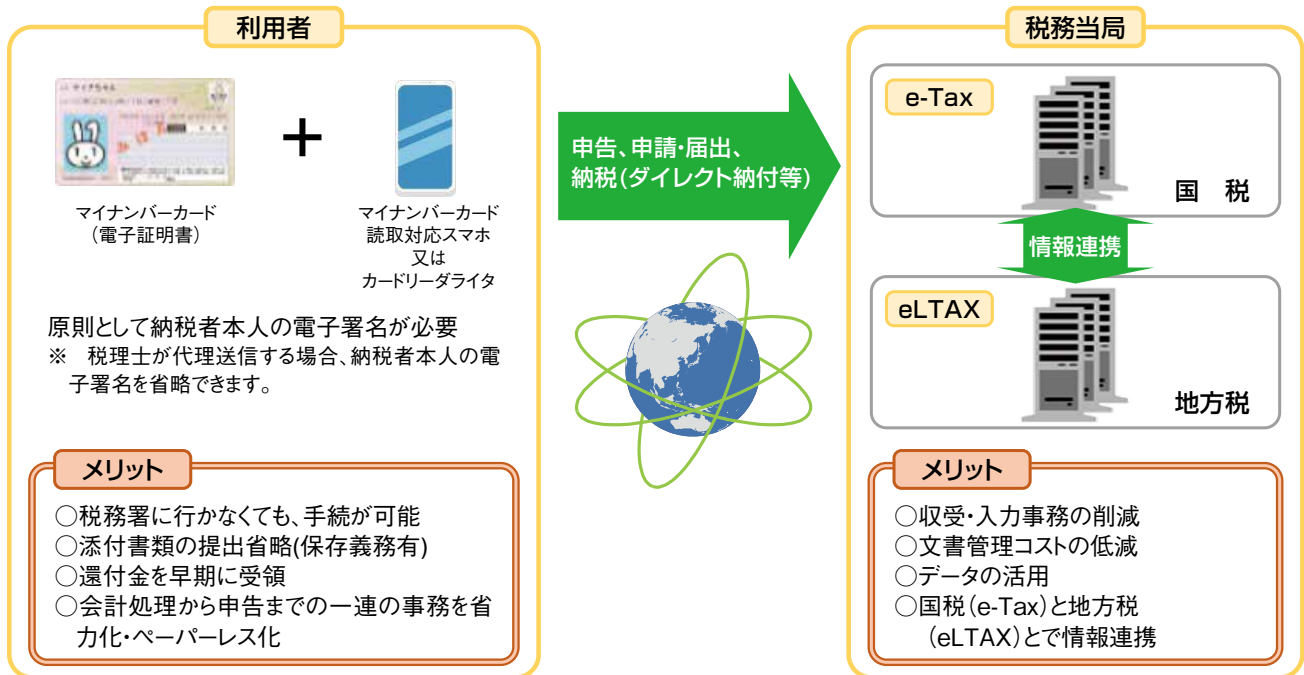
利用者

マイナンバーカード
（電子証明書）

マイナンバーカード
読取対応スマホ
又は
カードリーダライタ

原則として納税者本人の電子署名が必要
※　税理士が代理送信する場合、納税者本人の電子署名を省略できます。

メリット

○税務署に行かなくても、手続が可能
○添付書類の提出省略(保存義務有)
○還付金を早期に受領
○会計処理から申告までの一連の事務を省力化・ペーパーレス化

申告、申請・届出、
納税（ダイレクト納付等）

税務当局

e-Tax

国　税

情報連携

eLTAX

地方税

メリット

○収受・入力事務の削減
○文書管理コストの低減
○データの活用
○国税（e-Tax）と地方税（eLTAX）とで情報連携